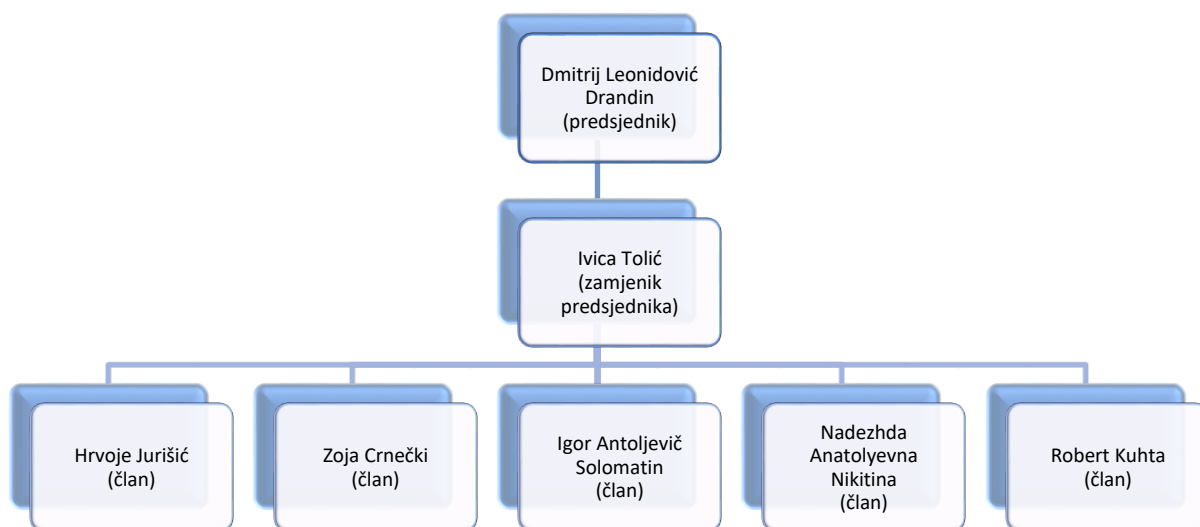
Dmitrij Leonidović Drandin (predsjednik)

Ivica Tolić (zamjenik predsjednika)

Hrvoje Jurišić (član)

Zoja Crnečki (član)

Igor Antoljevič Solomatin (član)

Nadezhda Anatolyevna Nikitina (član)

Robert Kuhta (član)